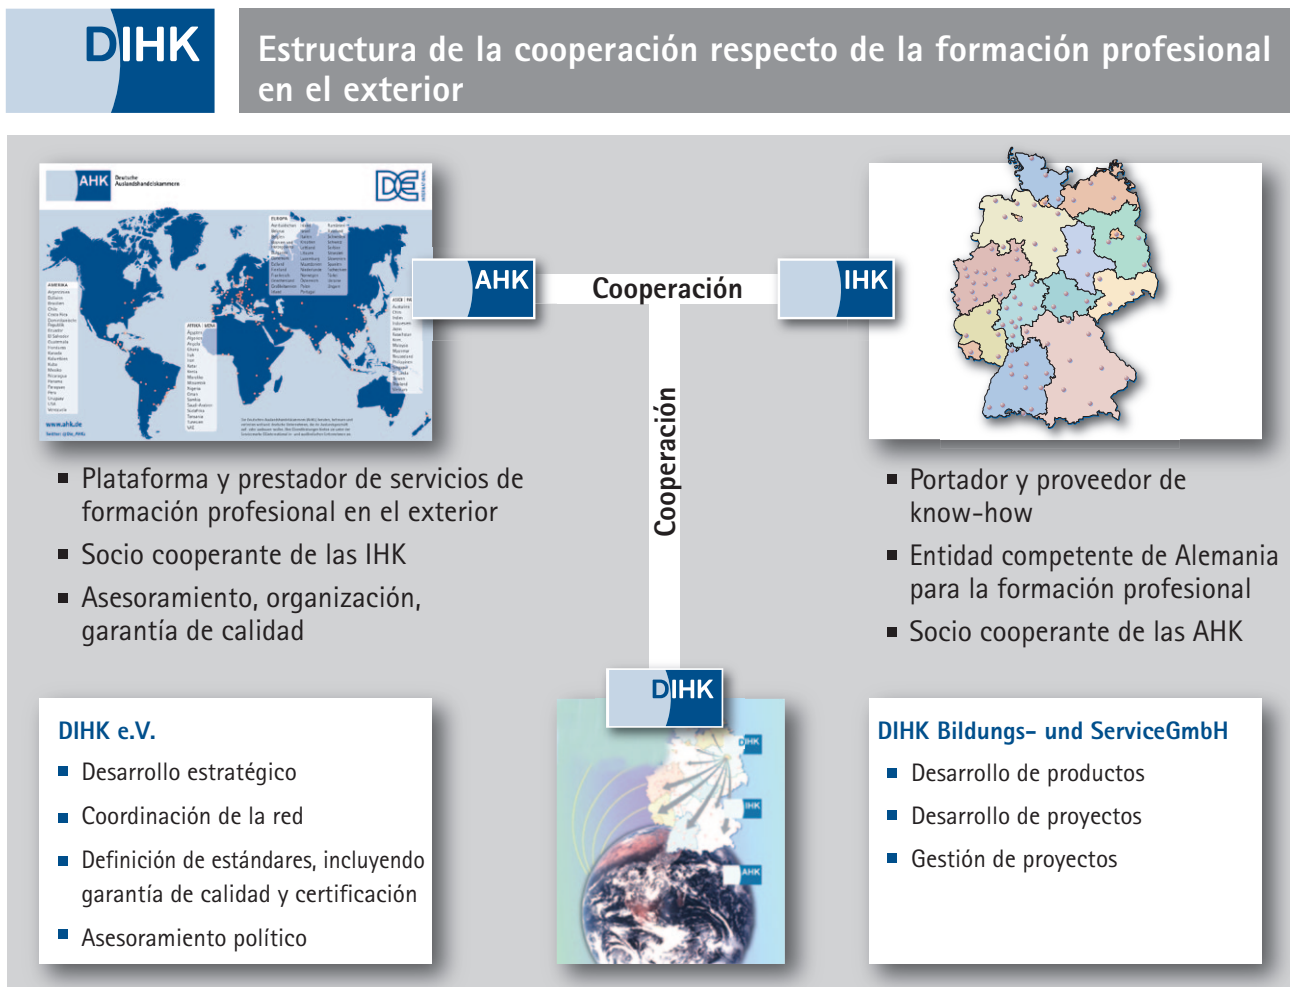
DIHK

Estructura de la cooperación respecto de la formación profesional en el exterior

AHK Deutsche Auslandshandelskammern

DE

AHK

Cooperación

IHK

Cooperación

■ Plataforma y prestador de servicios de formación profesional en el exterior

■ Socio cooperante de las IHK

■ Asesoramiento, organización, garantía de calidad

■ Portador y proveedor de know-how

■ Entidad competente de Alemania para la formación profesional

■ Socio cooperante de las AHK

DIHK

DIHK e.V.

■ Desarrollo estratégico

■ Coordinación de la red

■ Definición de estándares, incluyendo garantía de calidad y certificación

■ Asesoramiento político

DIHK

IHK

AHK

DIHK Bildungs- und ServiceGmbH

■ Desarrollo de productos

■ Desarrollo de proyectos

■ Gestión de proyectos